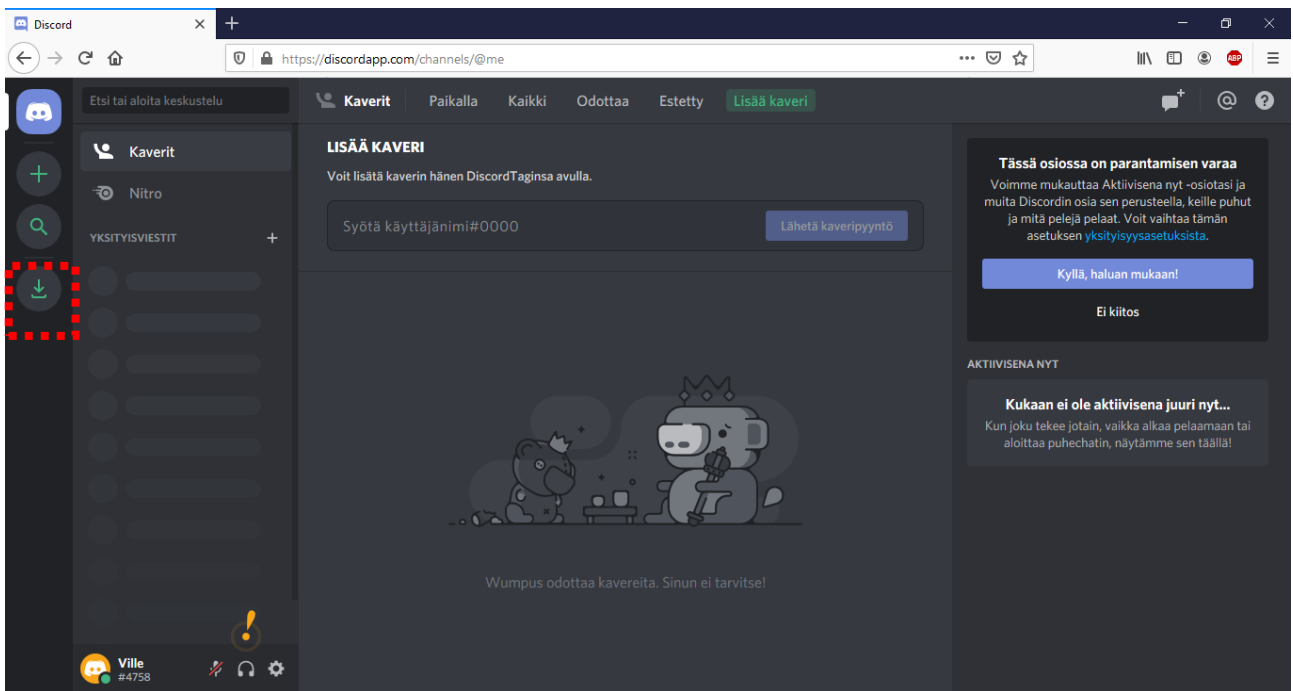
Discord

https://discordapp.com/channels/@me

Etsi tai aloita keskustelu

Kaverit
Nitro

YKSITYISVIESTIT +

Ville
#4758

Kaverit Paikalla Kaikki Odottaa Estetty Lisää kaveri

LISÄÄ KAVERI
Voit lisätä kaverin hänen DiscordTaginsa avulla.

Syötä käyttäjänimi#0000

Lähetä kaveripyyntö

Wumpus odottaa kavereita. Sinun ei tarvitse!

Tässä osiossa on parantamisen varaa
Voimme mukauttaa Aktiivisena nyt -osiotasi ja muita Discordin osia sen perusteella, keille puhut ja mitä pelejä pelaat. Voit vaihtaa tämän asetuksen yksityisyysasetuksista.

Kyllä, haluan mukaan!

Ei kiitos

AKTIIVISENA NYT

Kukaan ei ole aktiivisena juuri nyt...
Kun joku tekee jotain, vaikka alkaa pelaamaan tai aloittaa puhechatin, näytämme sen täällä!